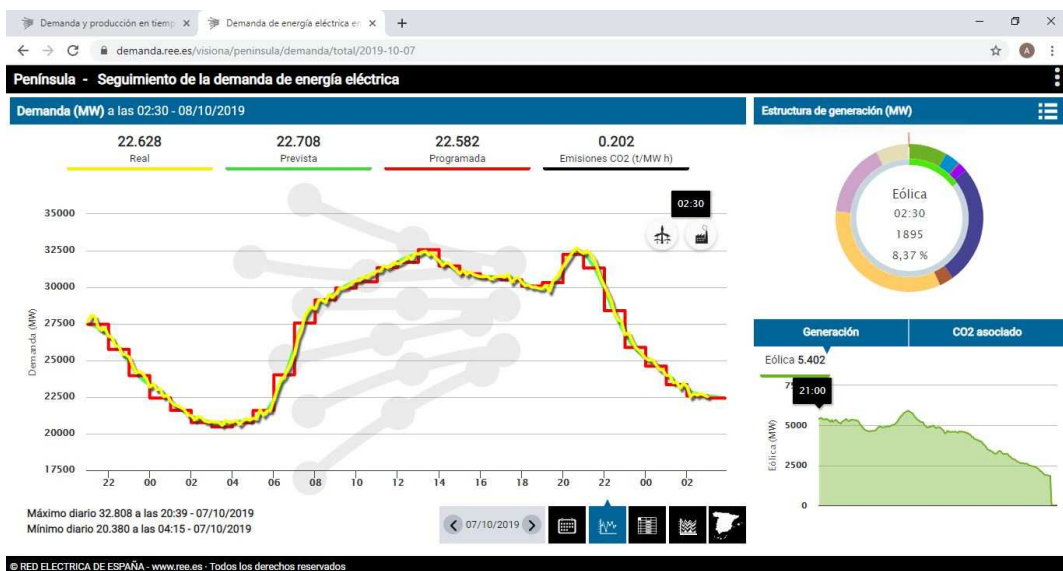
Demanda y producción en tiemp ×
Demanda de energía eléctrica en ×
+
demanda.ree.es/visiona/peninsula/demanda/total/2019-10-07

Península - Seguimiento de la demanda de energía eléctrica

Demanda (MW) a las 02:30 - 08/10/2019

22.628
Real
22.708
Prevista
22.582
Programada
0.202
Emisiones CO2 (t/MW h)

02:30

35000
32500
30000
27500
25000
22500
20000
17500
Demanda (MW)
22 00 02 04 06 08 10 12 14 16 18 20 22 00 02

Máximo diario 32.808 a las 20:39 - 07/10/2019
Mínimo diario 20.380 a las 04:15 - 07/10/2019

07/10/2019

Estructura de generación (MW)

Eólica
02:30
1895
8,37 %

Generación
CO2 asociado

Eólica 5.402
7
21:00
5000
2500
0
Eólica (MW)

© RED ELECTRICA DE ESPAÑA - www.ree.es - Todos los derechos reservados